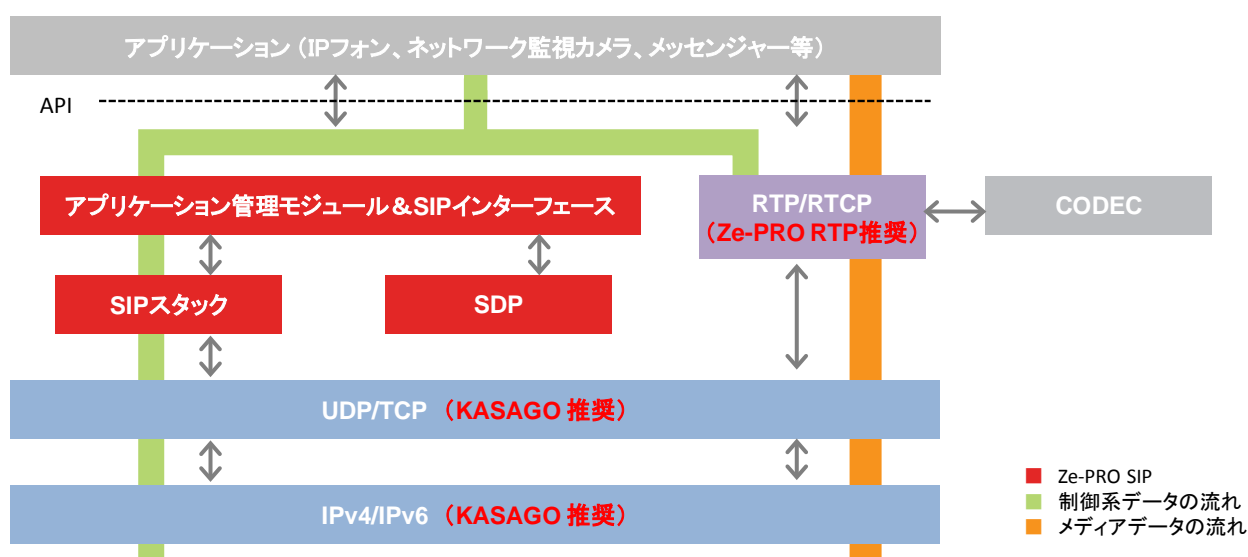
アプリケーション（IPフォン、ネットワーク監視カメラ、メッセンジャー等）

API

アプリケーション管理モジュール＆SIPインターフェース

RTP/RTCP
（Ze-PRO RTP推奨）

CODEC

SIPスタック

SDP

UDP/TCP （KASAGO 推奨）

IPv4/IPv6 （KASAGO 推奨）

Ze-PRO SIP
制御系データの流れ
メディアデータの流れ